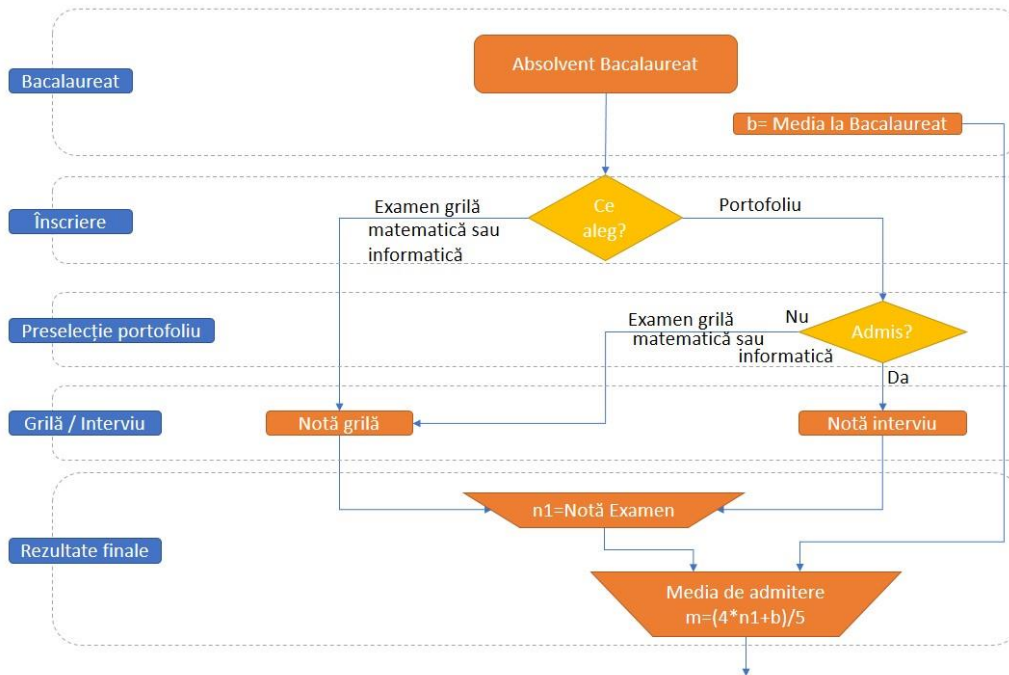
Bacalaureat

Absolvent Bacalaureat

b= Media la Bacalaureat

Înscriere

Examen grilă matematică sau informatică

Ce aleg?

Portofoliu

Preselecție portofoliu

Examen grilă matematică sau informatică

Nu

Admis?

Da

Grilă / Interviu

Notă grilă

Notă interviu

Rezultate finale

n1=Notă Examen

Media de admitere
m=(4*n1+b)/5